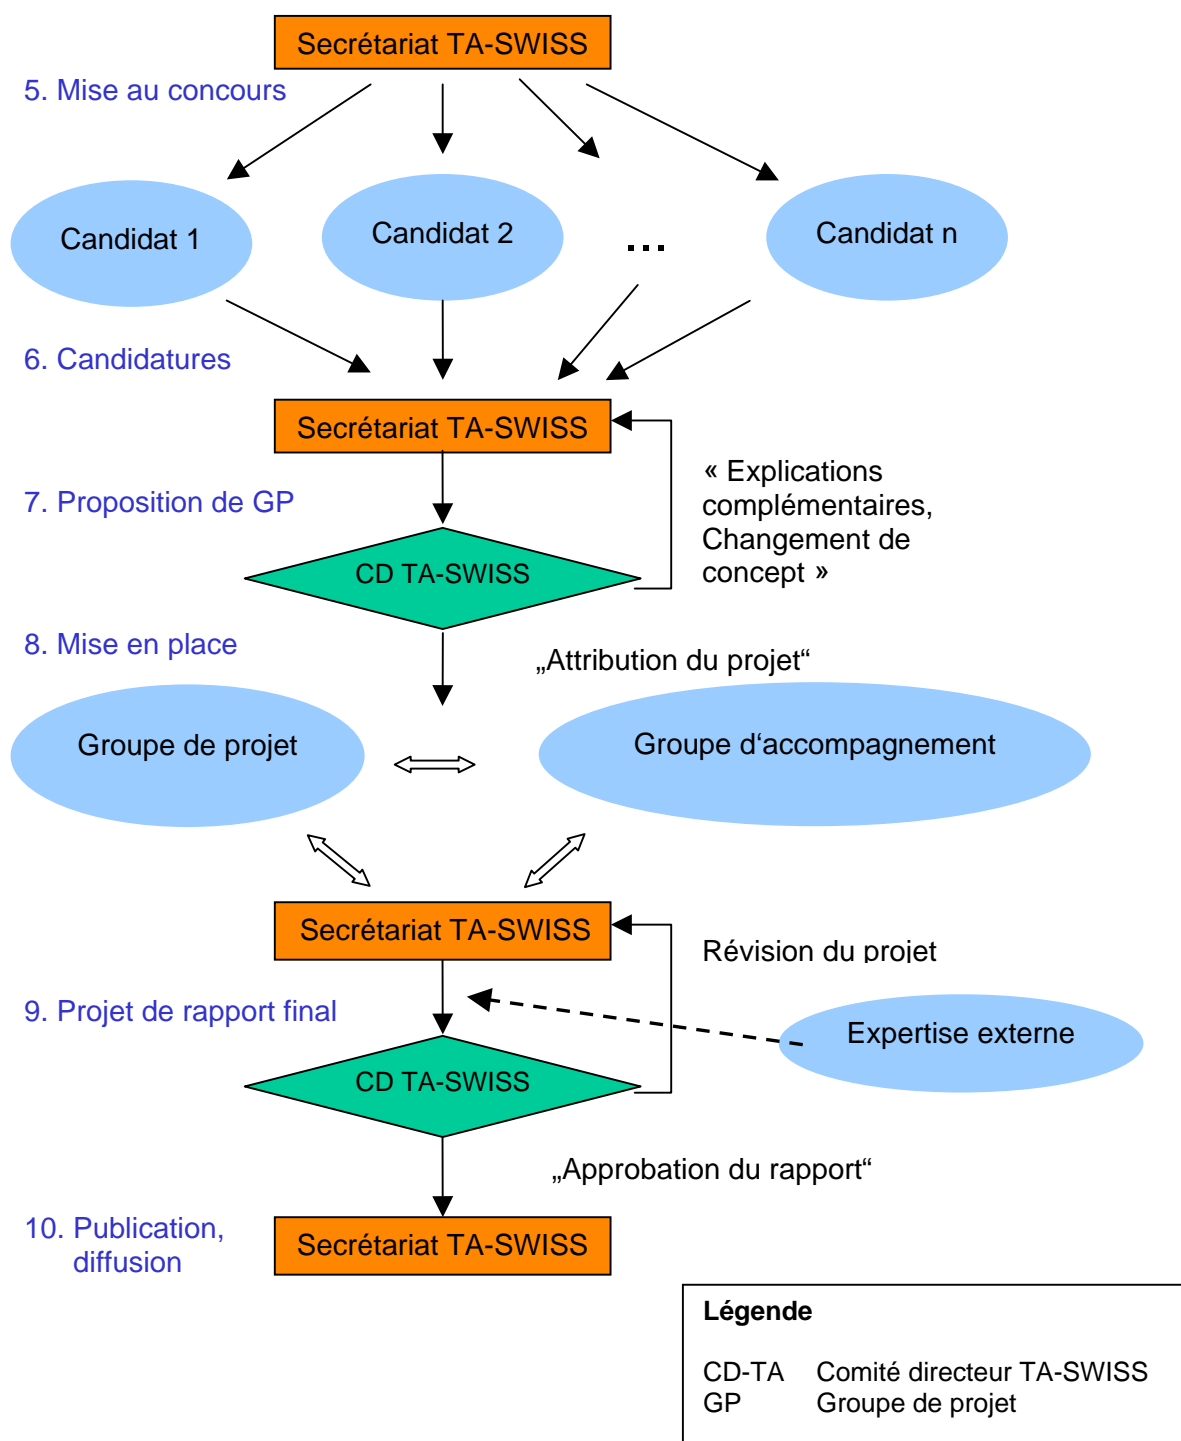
Secrétariat TA-SWISS

5. Mise au concours

Candidat 1

Candidat 2

...

Candidat n

6. Candidatures

Secrétariat TA-SWISS

7. Proposition de GP

CD TA-SWISS

« Explications complémentaires, Changement de concept »

8. Mise en place

„Attribution du projet“

Groupe de projet

Groupe d‘accompagnement

Secrétariat TA-SWISS

Révision du projet

9. Projet de rapport final

Expertise externe

CD TA-SWISS

„Approbation du rapport“

10. Publication, diffusion

Secrétariat TA-SWISS

Légende

CD-TA Comité directeur TA-SWISS
GP Groupe de projet